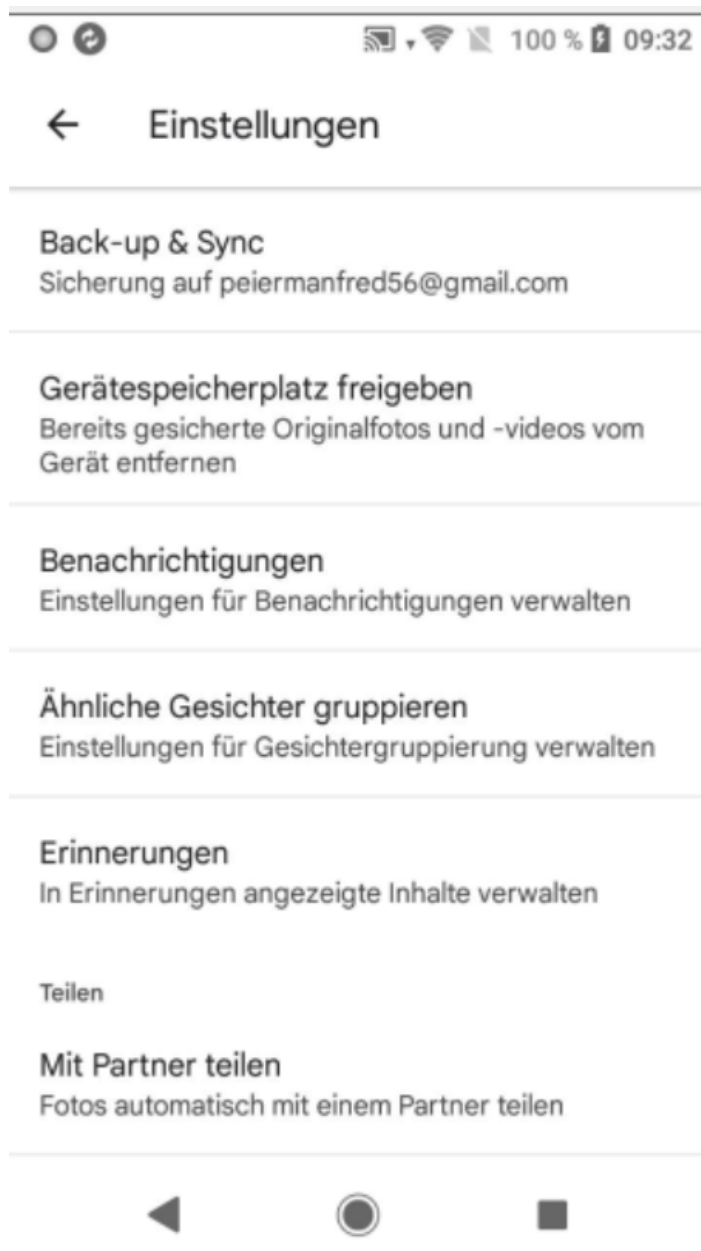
100 % 09:32

Einstellungen

Back-up & Sync
Sicherung auf peiermanfred56@gmail.com

Gerätespeicherplatz freigeben
Bereits gesicherte Originalfotos und -videos vom Gerät entfernen

Benachrichtigungen
Einstellungen für Benachrichtigungen verwalten

Ähnliche Gesichter gruppieren
Einstellungen für Gesichtergruppierung verwalten

Erinnerungen
In Erinnerungen angezeigte Inhalte verwalten

Teilen

Mit Partner teilen
Fotos automatisch mit einem Partner teilen